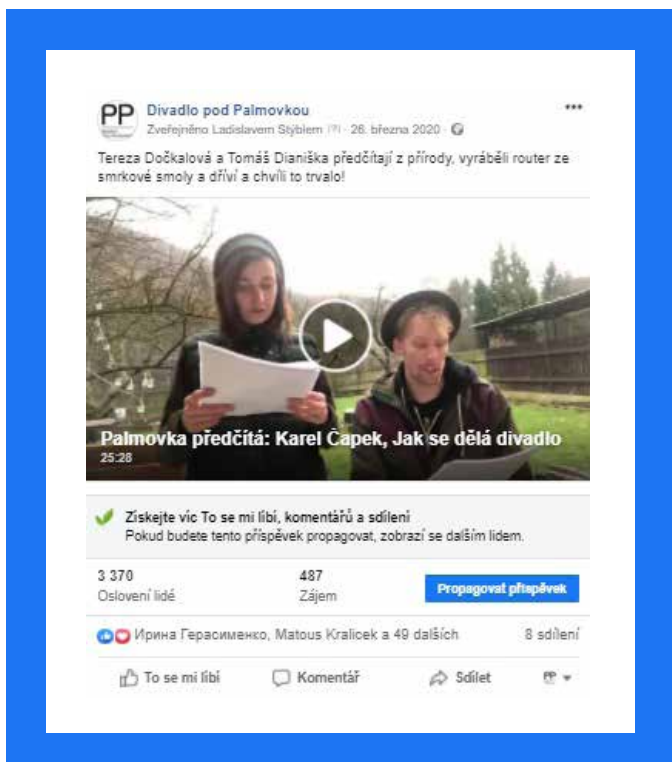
PP

Divadlo pod Palmovkou
Zveřejněno Ladislavem Stýblem [?] · 26. března 2020 ·

•••

Tereza Dočkalová a Tomáš Dianiška předčítají z přírody, vyráběli router ze smrkové smoly a dříví a chvíli to trvalo!

Palmovka předčítá: Karel Čapek, Jak se dělá divadlo
25:28

Získejte víc To se mi líbí, komentářů a sdílení
Pokud budete tento příspěvek propagovat, zobrazí se dalším lidem.

3 370
Oslovení lidé

487
Zájem

Propagovat příspěvek

Ирина Герасименко, Matous Kralicek a 49 dalších

8 sdílení

To se mi líbí

Komentář

Sdílet